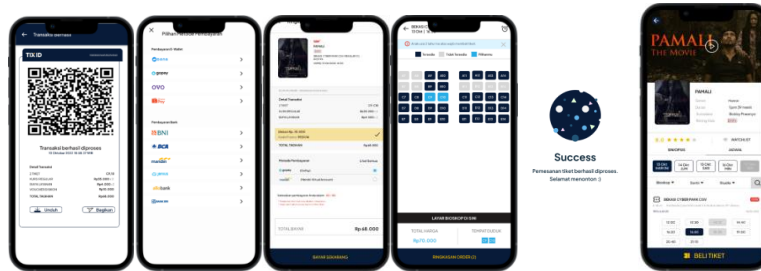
Transaksi berhasil

TIX ID

Transaksi berhasil diproses

Unduh

Bagikan

Pilihan Metode Pembayaran

OVO

BNI

BCA

PAMALI

TOTAL BAYAR

Rp 68.000

BAYAR SEKARANG

LAYAR BIOSKOP DI SINI

Rp70.000

BAGIKAN

Success

Pemesanan tiket berhasil diproses. Selamat menonton :)

PAMALI
THE MOVIE

PAMALI

BELI TIKET